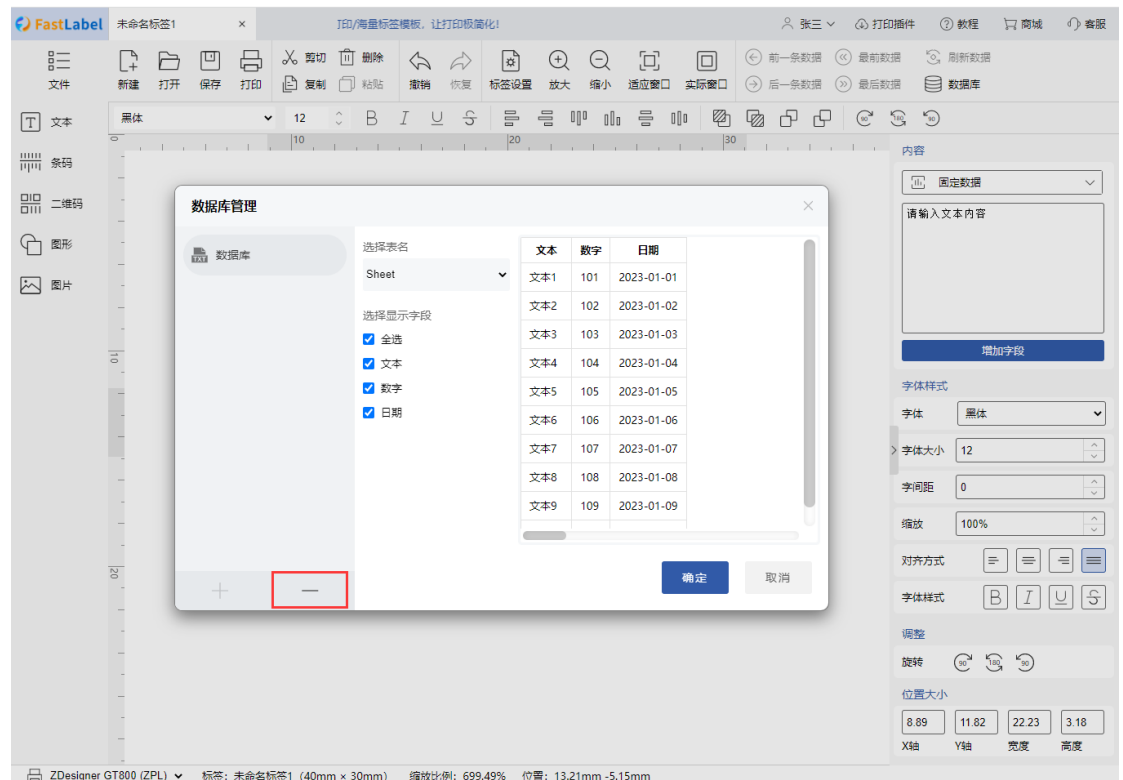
FastLabel 未命名标签1 ×

打印海量标签模板，让打印极简化!

张三 打印插件 教程 商城 客服

文件 新建 打开 保存 打印 剪切 复制 删除 粘贴 撤销 恢复 标签设置 放大 缩小 适应窗口 实际窗口 前一条数据 后一条数据 最前数据 最后数据 刷新数据 数据库

文本 条码 二维码 图形 图片

黑体 12

10 20 30

数据库管理

数据库

选择表名

Sheet

选择显示字段

全选

文本

数字

日期

| 文本 | 数字 | 日期 |
|---|---|---|
| 文本1 | 101 | 2023-01-01 |
| 文本2 | 102 | 2023-01-02 |
| 文本3 | 103 | 2023-01-03 |
| 文本4 | 104 | 2023-01-04 |
| 文本5 | 105 | 2023-01-05 |
| 文本6 | 106 | 2023-01-06 |
| 文本7 | 107 | 2023-01-07 |
| 文本8 | 108 | 2023-01-08 |
| 文本9 | 109 | 2023-01-09 |

+ —

确定 取消

内容

固定数据

请输入文本内容

增加字段

字体样式

字体 黑体

字体大小 12

字间距 0

缩放 100%

对齐方式

字体样式

调整

旋转

位置大小

8.89 11.82 22.23 3.18

X轴 Y轴 宽度 高度

ZDesigner GT800 (ZPL) 标签：未命名标签1（40mm × 30mm） 缩放比例：699.49% 位置：13.21mm -5.15mm